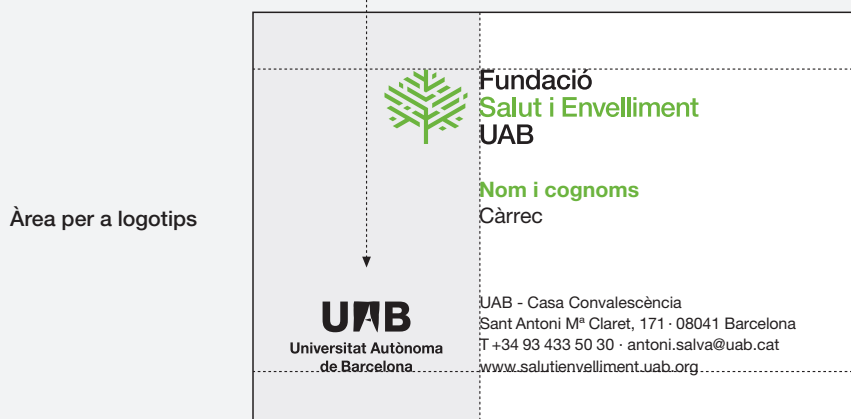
Àrea per a logotips

Fundació
Salut i Envelliment
UAB

Nom i cognoms
Càrrec

UAB
Universitat Autònoma de Barcelona

UAB - Casa Convalescència
Sant Antoni Mª Claret, 171 · 08041 Barcelona
T +34 93 433 50 30 · antoni.salva@uab.cat
www.salutienvelliment.uab.org